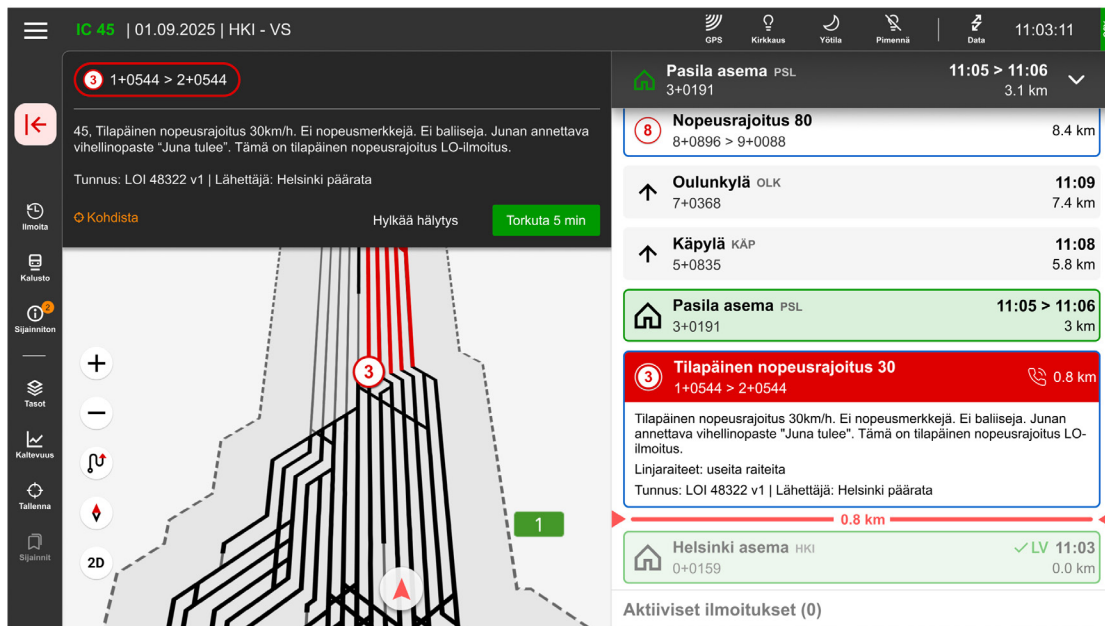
IC 45 | 01.09.2025 | HKI - VS

GPS Kirkkaus Yötila Pimennä Data 11:03:11

3 1+0544 > 2+0544

45, Tilapäinen nopeusrajoitus 30km/h. Ei nopeusmerkkejä. Ei baliiseja. Junan annettava vihellinopaste "Juna tulee". Tämä on tilapäinen nopeusrajoitus LO-ilmoitus.

Tunnus: LOI 48322 v1 | Lähettäjä: Helsinki päärata

Kohdista Hylkää hälytys Torkuta 5 min

Ilmoita
Kalusto
2
Sijainniton
Tasot
Kaltevuus
Tallenna
Sijainnit

3
1
2D

Pasila asema PSL 11:05 > 11:06
3+0191 3.1 km

8 Nopeusrajoitus 80
8+0896 > 9+0088 8.4 km

Oulunkylä OLK 11:09
7+0368 7.4 km

Käpylä KÄP 11:08
5+0835 5.8 km

Pasila asema PSL 11:05 > 11:06
3+0191 3 km

3 Tilapäinen nopeusrajoitus 30 0.8 km
1+0544 > 2+0544

Tilapäinen nopeusrajoitus 30km/h. Ei nopeusmerkkejä. Ei baliiseja. Junan annettava vihellinopaste "Juna tulee". Tämä on tilapäinen nopeusrajoitus LO-ilmoitus.

Linjaraiteet: useita raiteita

Tunnus: LOI 48322 v1 | Lähettäjä: Helsinki päärata

0.8 km

Helsinki asema HKI LV 11:03
0+0159 0.0 km

Aktiiviset ilmoitukset (0)